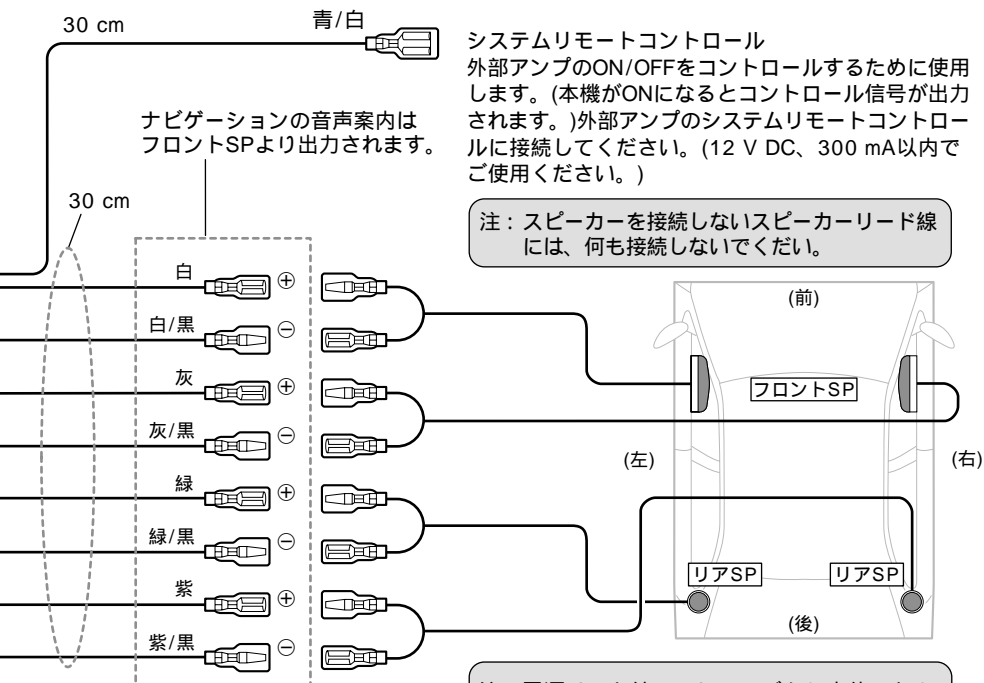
30 cm

青/白

システムリモートコントロール
外部アンプのON/OFFをコントロールするために使用します。(本機がONになるとコントロール信号が出力されます。)外部アンプのシステムリモートコントロールに接続してください。(12 V DC、300 mA以内でご使用ください。)

ナビゲーションの音声案内はフロントSPより出力されます。

30 cm

注：スピーカーを接続しないスピーカーリード線には、何も接続しないでください。

白 ⊕
白/黒 ⊖
灰 ⊕
灰/黒 ⊖
緑 ⊕
緑/黒 ⊖
紫 ⊕
紫/黒 ⊖

(前)
フロントSP
(左)
(右)
リアSP
リアSP
(後)

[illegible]